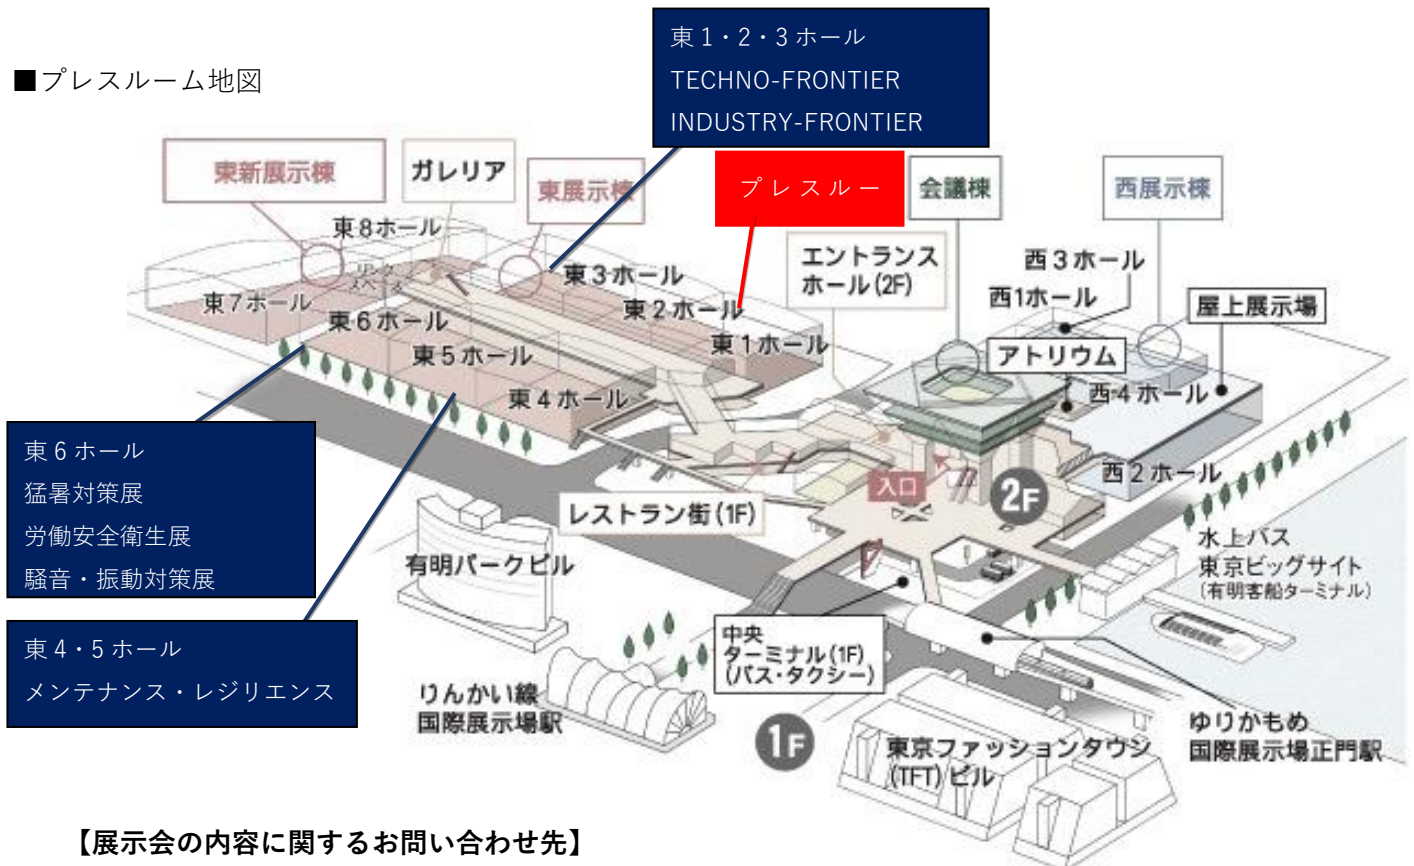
■プレスルーム地図

東１・２・３ホール
TECHNO-FRONTIER
INDUSTRY-FRONTIER

プレスルー

東新展示棟

ガレリア

東展示棟

会議棟

西展示棟

東８ホール

リ・タ
スペース

東３ホール

東２ホール

東１ホール

東７ホール

東６ホール

東５ホール

東４ホール

エントランス
ホール(2F)

西３ホール

西1ホール

屋上展示場

アトリウム

西４ホール

西２ホール

入口

2F

東６ホール
猛暑対策展
労働安全衛生展
騒音・振動対策展

東４・５ホール
メンテナンス・レジリエンス

レストラン街(1F)

有明パークビル

水上バス
東京ビッグサイト
(有明客船ターミナル)

中央
ターミナル(1F)
(バス・タクシー)

りんかい線
国際展示場駅

1F

東京ファッションタウン
(TFT)ビル

ゆりかもめ
国際展示場正門駅

【展示会の内容に関するお問い合わせ先】